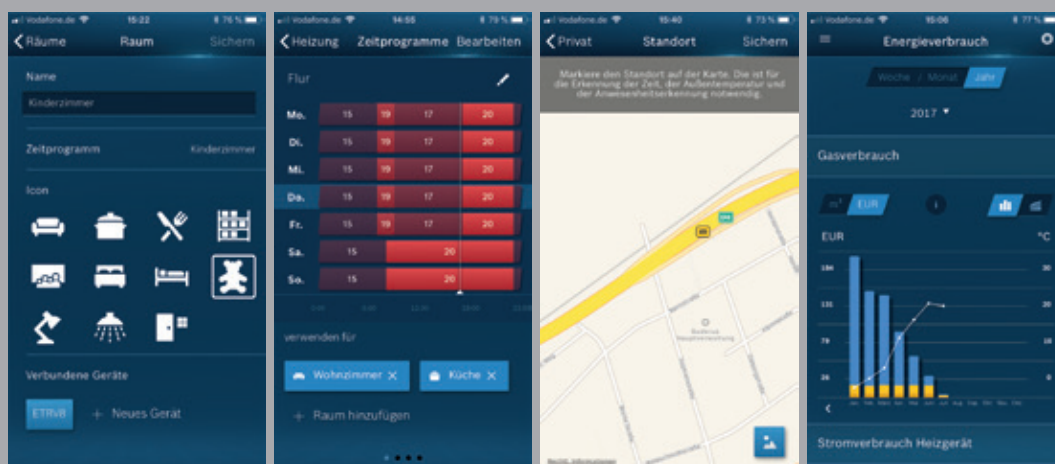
Vodafone.de 15:22 76 %

Räume Raum Sichern

Name

Kinderzimmer

Zeitprogramm Kinderzimmer

Icon

Verbundene Geräte

ETRVB + Neues Gerät

Vodafone.de 14:55 79 %

Heizung Zeitprogramme Bearbeiten

Flur

| | | | | |
|---|---|---|---|---|
| Mo. | 15 | 19 | 17 | 20 |
| Di. | 15 | 19 | 17 | 20 |
| Mi. | 15 | 19 | 17 | 20 |
| Do. | 15 | 19 | 17 | 20 |
| Fr. | 15 | 19 | 17 | 20 |
| Sa. | 15 | | | 20 |
| So. | 15 | | | 20 |

verwenden für

Wohnzimmer ✕ Küche ✕

+ Raum hinzufügen

Vodafone.de 15:40 73 %

Privat Standort Sichern

Markiere den Standort auf der Karte. Die ist für die Erkennung der Zeit, der Außentemperatur und der Anwesenheitserkennung notwendig.

Vodafone.de 15:06 77 %

Energieverbrauch

Woche / Monat Jahr

2017 ▾

Gasverbrauch

m³ EUR i

EUR °C

184 30
135 20
79 10
26 0

Jan Feb März Apr Mai Jun Jul Aug Sep Okt Nov Dez

Stromverbrauch Heizgerät